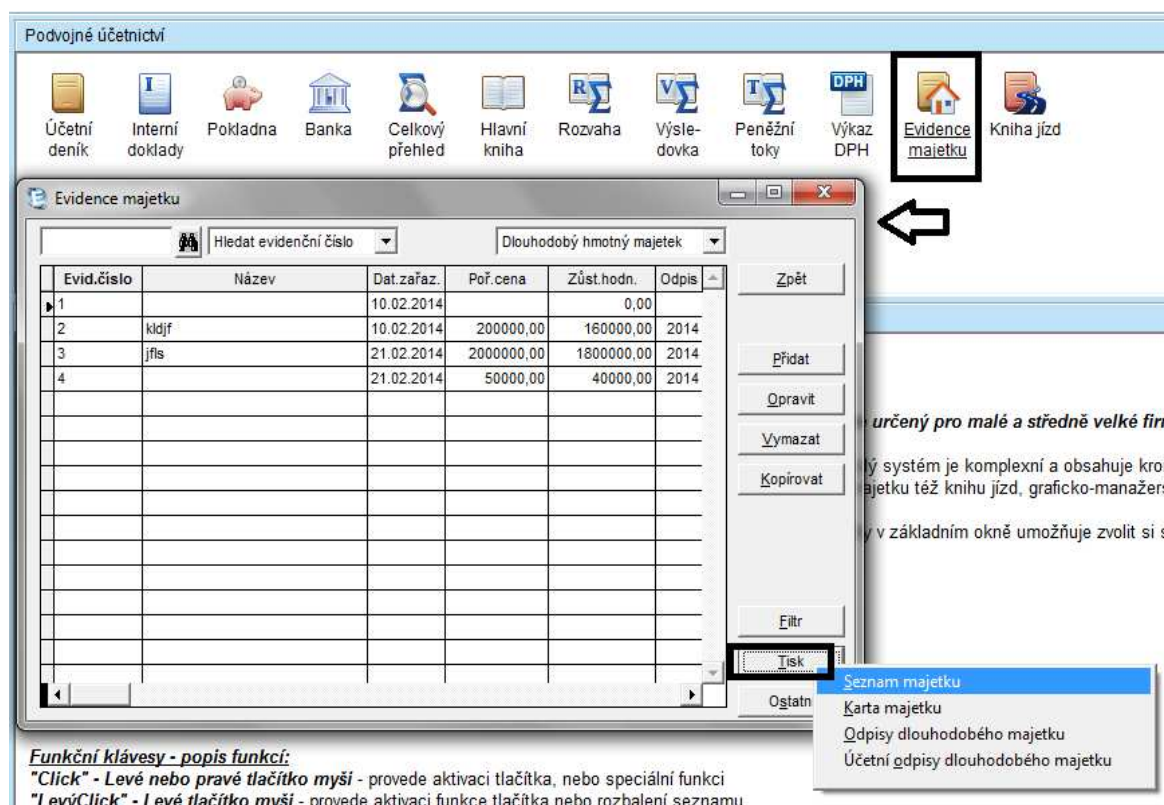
Podvojné účetnictví

Účetní deník
Interní doklady
Pokladna
Banka
Celkový přehled
Hlavní kniha
Rozvaha
Výsledovka
Peněžní toky
DPH
Výkaz DPH
Evidence majetku
Kniha jízd

Evidence majetku

Hledat evidenční číslo
Dlouhodobý hmotný majetek

| Evid.číslo | Název | Dat.zařaz. | Poř.cena | Zůst.hodn. | Odpis |
|---|---|---|---|---|---|
| 1 | | 10.02.2014 | | 0,00 | |
| 2 | kldjf | 10.02.2014 | 200000,00 | 160000,00 | 2014 |
| 3 | jfls | 21.02.2014 | 2000000,00 | 1800000,00 | 2014 |
| 4 | | 21.02.2014 | 50000,00 | 40000,00 | 2014 |

Zpět
Přidat
Opravit
Vymazat
Kopírovat
Filtr
Tisk
Ostatní

Seznam majetku
Karta majetku
Odpisy dlouhodobého majetku
Účetní odpisy dlouhodobého majetku

určený pro malé a středně velké fir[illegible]

lý systém je komplexní a obsahuje kro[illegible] ajetku též knihu jízd, graficko-manažers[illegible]

y v základním okně umožňuje zvolit si s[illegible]

Funkční klávesy - popis funkcí:
"Click" - Levé nebo pravé tlačítko myši - provede aktivaci tlačítka, nebo speciální funkci
"LevýClick" - Levé tlačítko myši - provede aktivaci funkce tlačítka nebo rozbalení seznamu